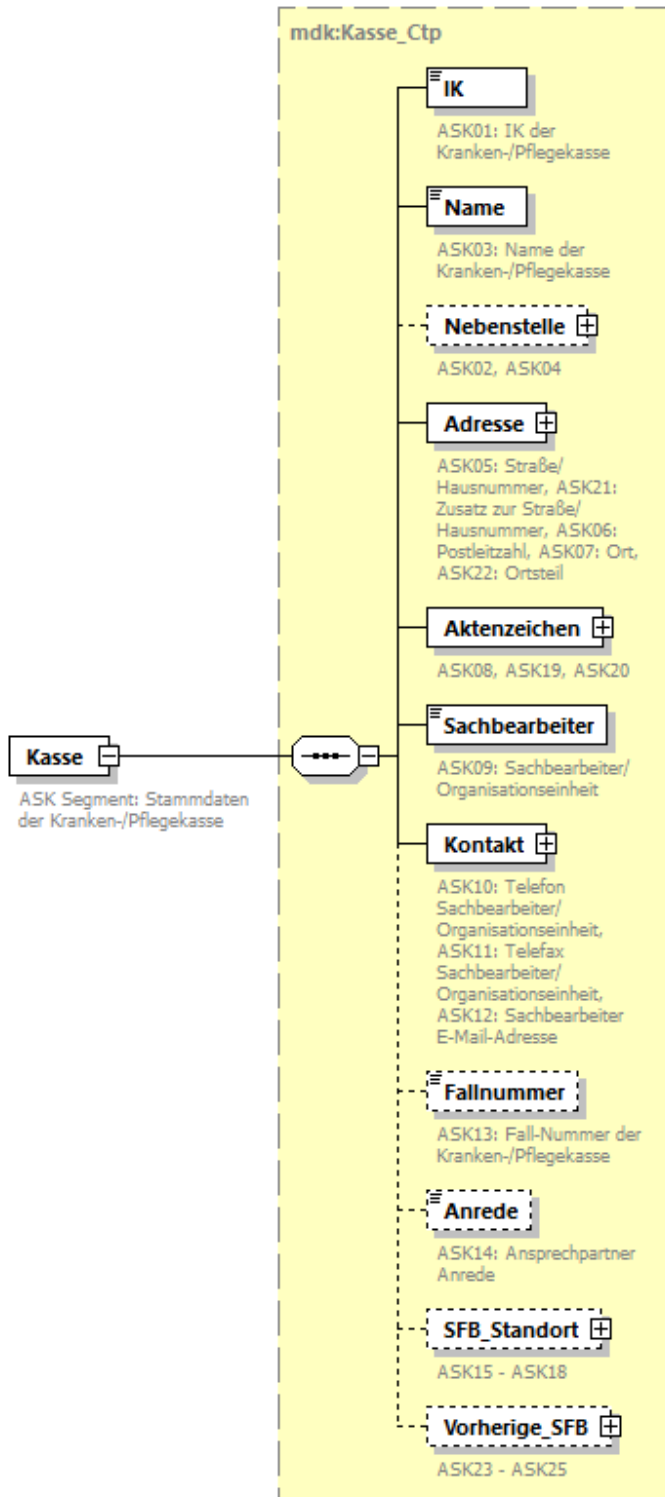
mdk:Kasse_Ctp

Kasse

ASK Segment: Stammdaten der Kranken-/Pflegekasse

IK

ASK01: IK der Kranken-/Pflegekasse

Name

ASK03: Name der Kranken-/Pflegekasse

Nebenstelle

ASK02, ASK04

Adresse

ASK05: Straße/ Hausnummer, ASK21: Zusatz zur Straße/ Hausnummer, ASK06: Postleitzahl, ASK07: Ort, ASK22: Ortsteil

Aktenzeichen

ASK08, ASK19, ASK20

Sachbearbeiter

ASK09: Sachbearbeiter/ Organisationseinheit

Kontakt

ASK10: Telefon Sachbearbeiter/ Organisationseinheit, ASK11: Telefax Sachbearbeiter/ Organisationseinheit, ASK12: Sachbearbeiter E-Mail-Adresse

Fallnummer

ASK13: Fall-Nummer der Kranken-/Pflegekasse

Anrede

ASK14: Ansprechpartner Anrede

SFB_Standort

ASK15 - ASK18

Vorherige_SFB

ASK23 - ASK25